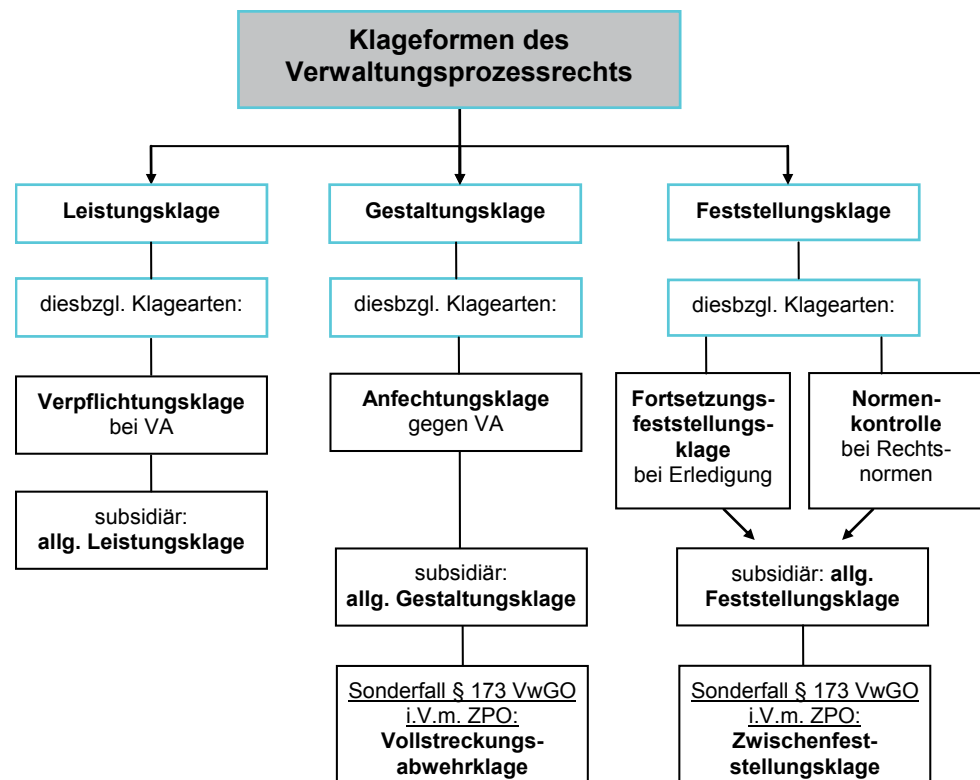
Klageformen des Verwaltungsprozessrechts

Leistungsklage

diesbzgl. Klagearten:

Verpflichtungsklage bei VA

subsidiär: allg. Leistungsklage

Gestaltungsklage

diesbzgl. Klagearten:

Anfechtungsklage gegen VA

subsidiär: allg. Gestaltungsklage

Sonderfall § 173 VwGO i.V.m. ZPO: Vollstreckungsabwehrklage

Feststellungsklage

diesbzgl. Klagearten:

Fortsetzungsfeststellungsklage bei Erledigung

Normenkontrolle bei Rechtsnormen

subsidiär: allg. Feststellungsklage

Sonderfall § 173 VwGO i.V.m. ZPO: Zwischenfeststellungsklage